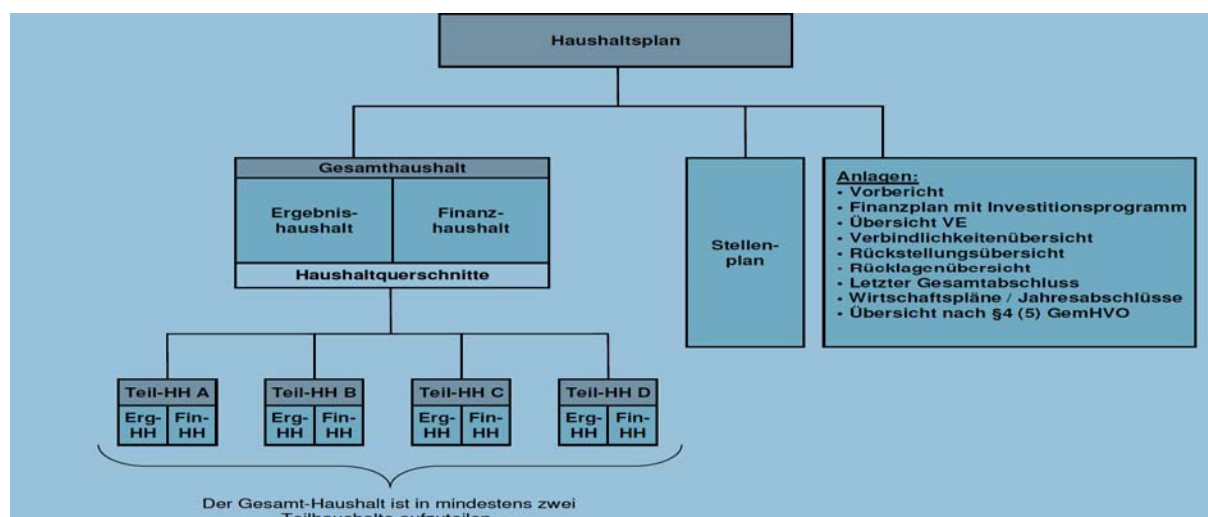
Haushaltsplan

Gesamthaushalt

Ergebnishaushalt

Finanzhaushalt

Haushaltquerschnitte

Stellenplan

Anlagen:
- Vorbericht
- Finanzplan mit Investitionsprogramm
- Übersicht VE
- Verbindlichkeitenübersicht
- Rückstellungsübersicht
- Rücklagenübersicht
- Letzter Gesamtabschluss
- Wirtschaftspläne / Jahresabschlüsse
- Übersicht nach §4 (5) GemHVO

Teil-HH A
Erg-HH Fin-HH

Teil-HH B
Erg-HH Fin-HH

Teil-HH C
Erg-HH Fin-HH

Teil-HH D
Erg-HH Fin-HH

Der Gesamt-Haushalt ist in mindestens zwei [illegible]